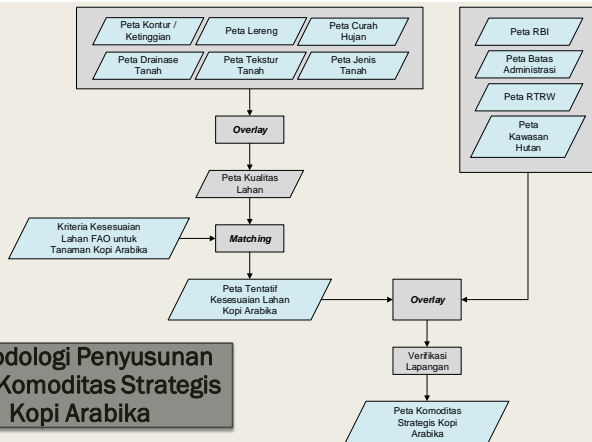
Peta Kontur / Ketinggian

Peta Lereng

Peta Curah Hujan

Peta Drainase Tanah

Peta Tekstur Tanah

Peta Jenis Tanah

Peta RBI

Peta Batas Administrasi

Peta RTRW

Peta Kawasan Hutan

Overlay

Peta Kualitas Lahan

Kriteria Kesesuaian Lahan FAO untuk Tanaman Kopi Arabika

Matching

Peta Tentatif Kesesuaian Lahan Kopi Arabika

Overlay

Verifikasi Lapangan

Peta Komoditas Strategis Kopi Arabika

odologi Penyusunan Komoditas Strategis Kopi Arabika